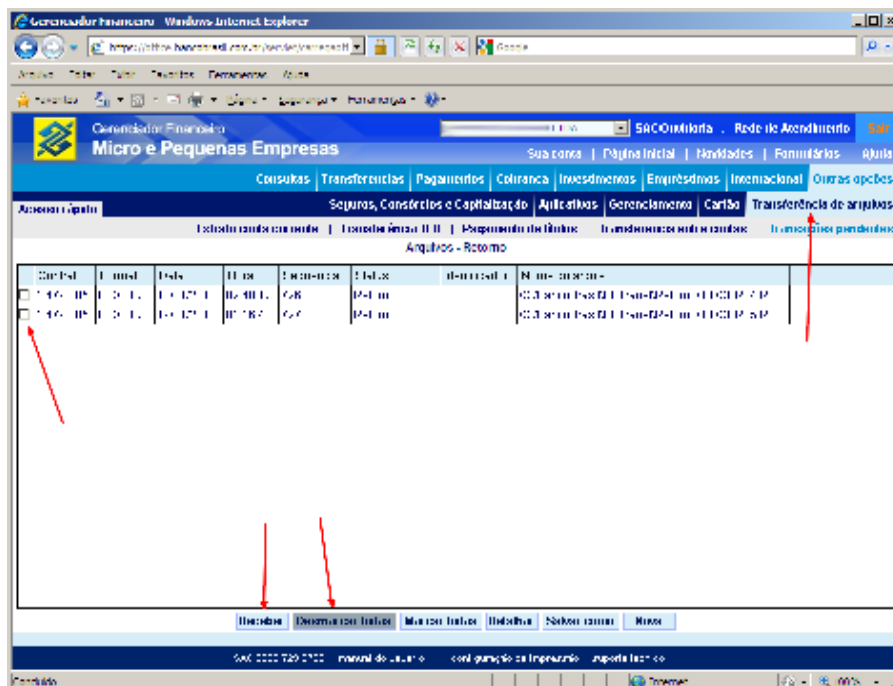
Gerenciador Financeiro - Windows Internet Explorer

Google

Favoritos

Gerenciador Financeiro
Micro e Pequenas Empresas

SACOuvidoria | Rede de Atendimento | Sair

Sua conta | Página inicial | Novidades | Formulários | Ajuda

Consultas | Transferências | Pagamentos | Cobrança | Investimentos | Empréstimos | Internacional | Outras opções

Acesso rápido

Seguros, Consórcios e Capitalização | Aplicativos | Gerenciamento | Cartão | Transferência de arquivos

Arquivos - Retorno

| Data | Hora | Sequência | Status |
|---|---|---|---|
| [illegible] | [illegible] | 928 | Retorno |
| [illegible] | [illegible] | 927 | Retorno |

Receber | Desmarcar todos | Marcar todos | Detalhar | Selecionar | Novo

Concluído

Internet